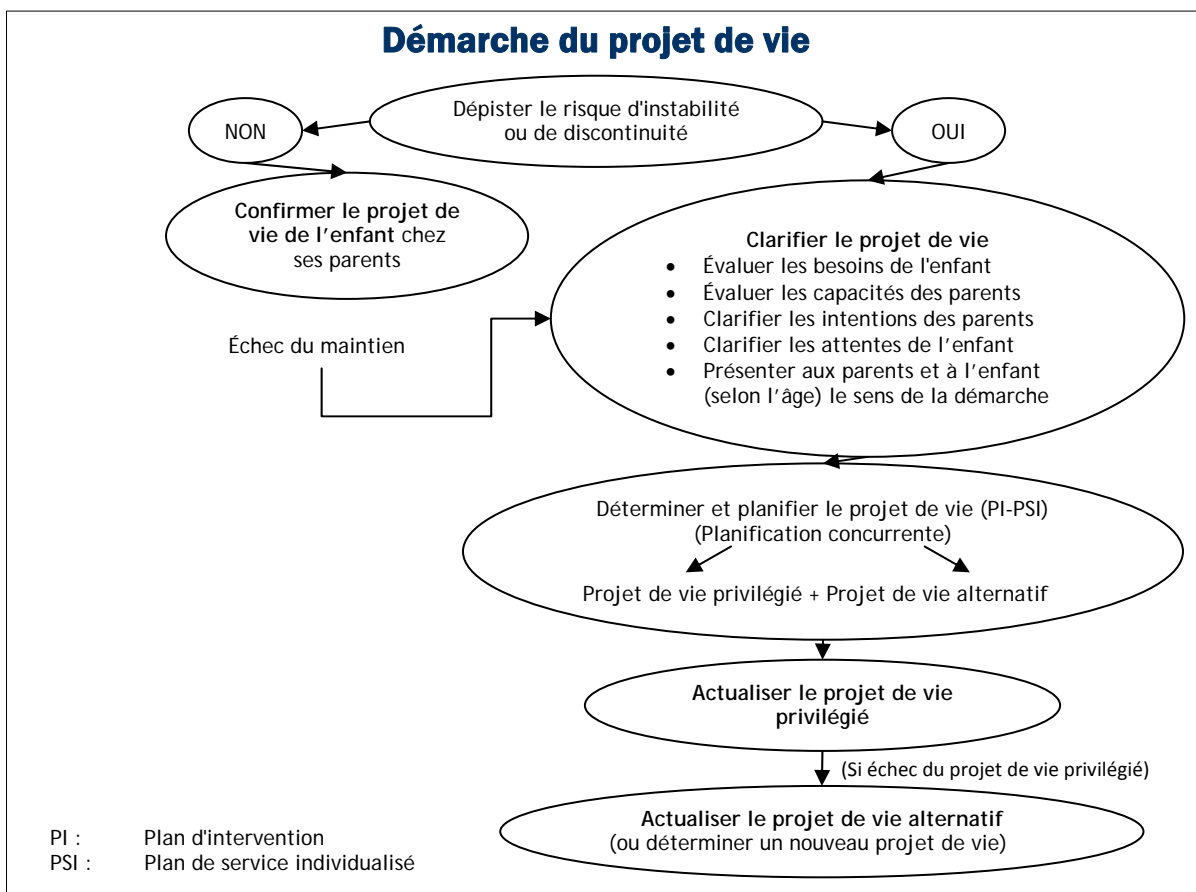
Démarche du projet de vie

Dépister le risque d'instabilité ou de discontinuité

NON

OUI

Confirmer le projet de vie de l'enfant chez ses parents

Clarifier le projet de vie
• Évaluer les besoins de l'enfant
• Évaluer les capacités des parents
• Clarifier les intentions des parents
• Clarifier les attentes de l'enfant
• Présenter aux parents et à l'enfant (selon l'âge) le sens de la démarche

Échec du maintien

Déterminer et planifier le projet de vie (PI-PSI)
(Planification concurrente)
Projet de vie privilégié + Projet de vie alternatif

Actualiser le projet de vie privilégié

(Si échec du projet de vie privilégié)

Actualiser le projet de vie alternatif
(ou déterminer un nouveau projet de vie)

PI : Plan d'intervention
PSI : Plan de service individualisé